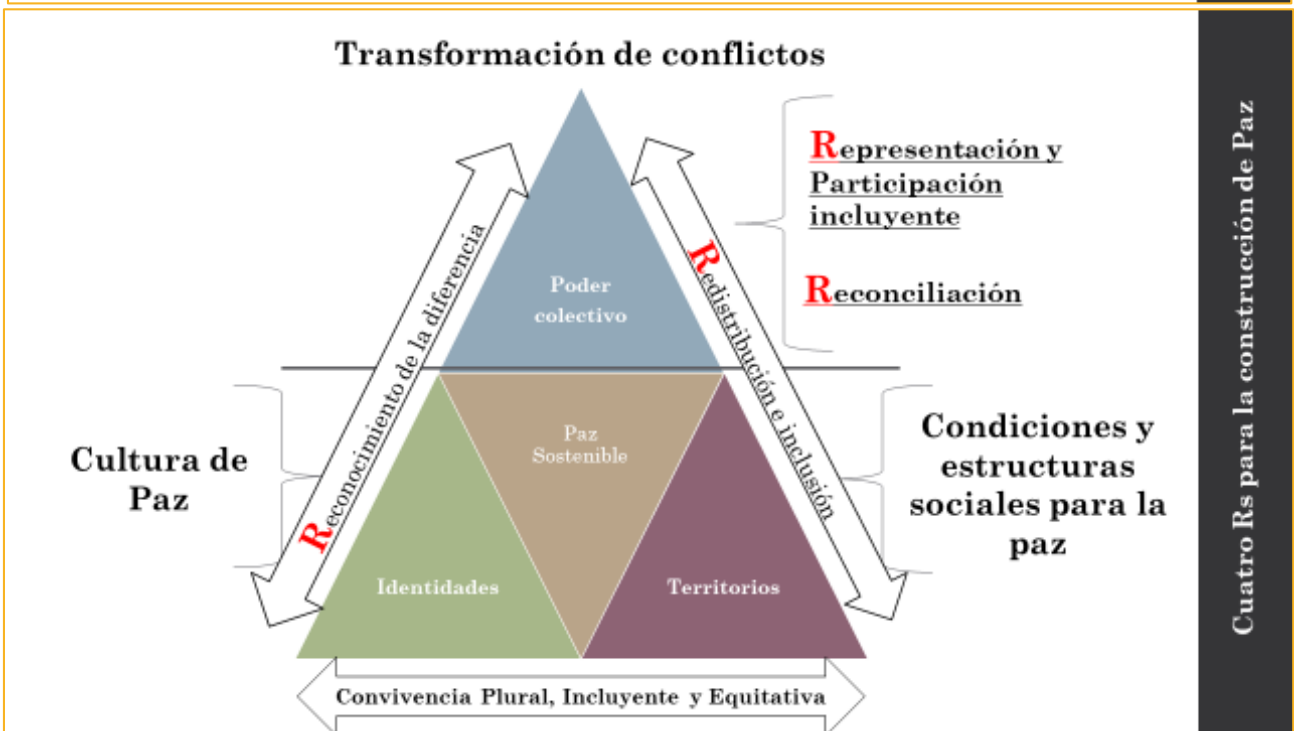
Transformación de conflictos

Representación y Participación incluyente

Reconciliación

Reconocimiento de la diferencia

Redistribución e inclusión

Poder colectivo

Paz Sostenible

Cultura de Paz

Condiciones y estructuras sociales para la paz

Identidades

Territorios

Convivencia Plural, Incluyente y Equitativa

Cuatro Rs para la construcción de Paz